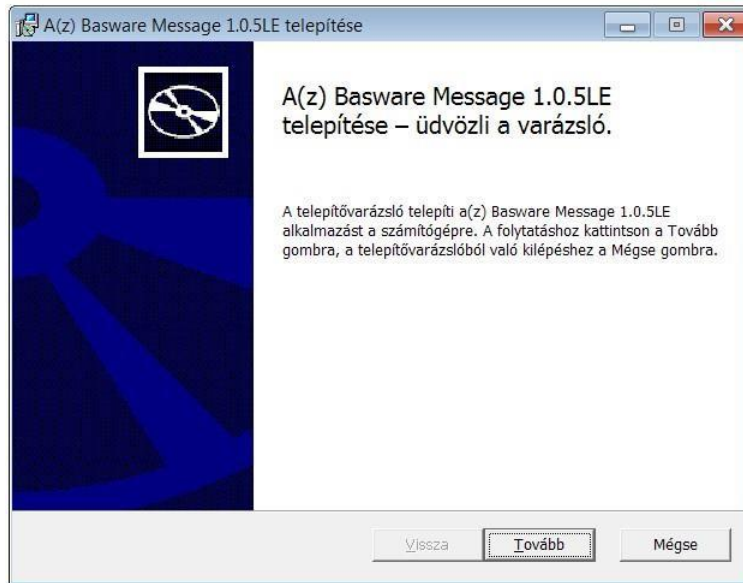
A(z) Basware Message 1.0.5LE telepítése

A(z) Basware Message 1.0.5LE telepítése – üdvözli a varázsló.

A telepítővarázsló telepíti a(z) Basware Message 1.0.5LE alkalmazást a számítógépre. A folytatáshoz kattintson a Tovább gombra, a telepítővarázslóból való kilépéshez a Mégse gombra.

Vissza

Tovább

Mégse